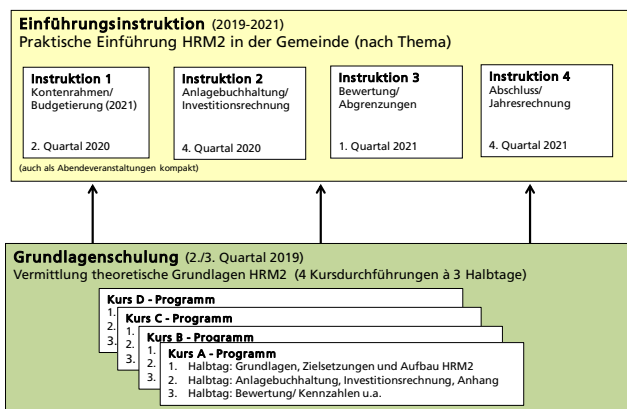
**Einführungsinstruktion** (2019-2021)
Praktische Einführung HRM2 in der Gemeinde (nach Thema)

**Instruktion 1**
Kontenrahmen/ Budgetierung (2021)
2. Quartal 2020

**Instruktion 2**
Anlagebuchhaltung/ Investitionsrechnung
4. Quartal 2020

**Instruktion 3**
Bewertung/ Abgrenzungen
1. Quartal 2021

**Instruktion 4**
Abschluss/ Jahresrechnung
4. Quartal 2021

(auch als Abendeveranstaltungen kompakt)

**Grundlagenschulung** (2./3. Quartal 2019)
Vermittlung theoretische Grundlagen HRM2 (4 Kursdurchführungen à 3 Halbtage)

**Kurs D - Programm**
1.
2.
3.

**Kurs C - Programm**
1.
2.
3.

**Kurs B - Programm**
1.
2.
3.

**Kurs A - Programm**
1. Halbtag: Grundlagen, Zielsetzungen und Aufbau HRM2
2. Halbtag: Anlagebuchhaltung, Investitionsrechnung, Anhang
3. Halbtag: Bewertung/ Kennzahlen u.a.